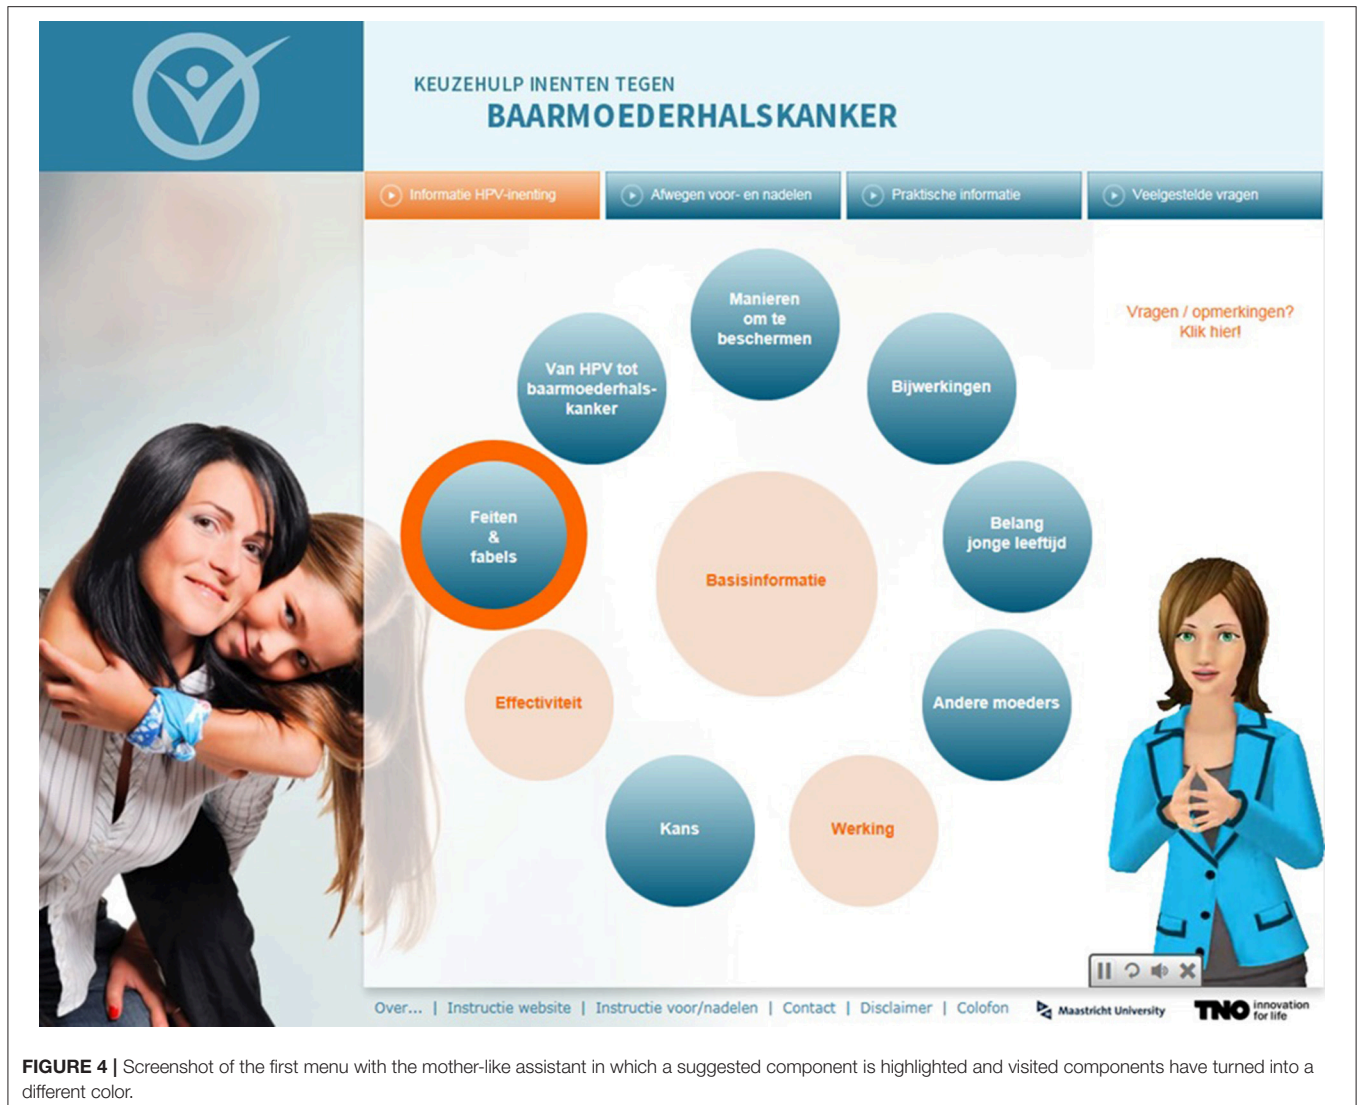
KEUZEHULP INENTEN TEGEN
BAARMOEDERHALSKANKER

Informatie HPV-inenting | Afwegen voor- en nadelen | Praktische informatie | Veelgestelde vragen

Manieren om te beschermen

Van HPV tot baarmoederhalskanker

Bijwerkingen

Vragen / opmerkingen? Klik hier!

Feiten & fabels

Basisinformatie

Belang jonge leeftijd

Effectiviteit

Andere moeders

Kans

Werking

Over... | Instructie website | Instructie voor/nadelen | Contact | Disclaimer | Colofon

Maastricht University

TNO innovation for life

FIGURE 4 | Screenshot of the first menu with the mother-like assistant in which a suggested component is highlighted and visited components have turned into a different color.